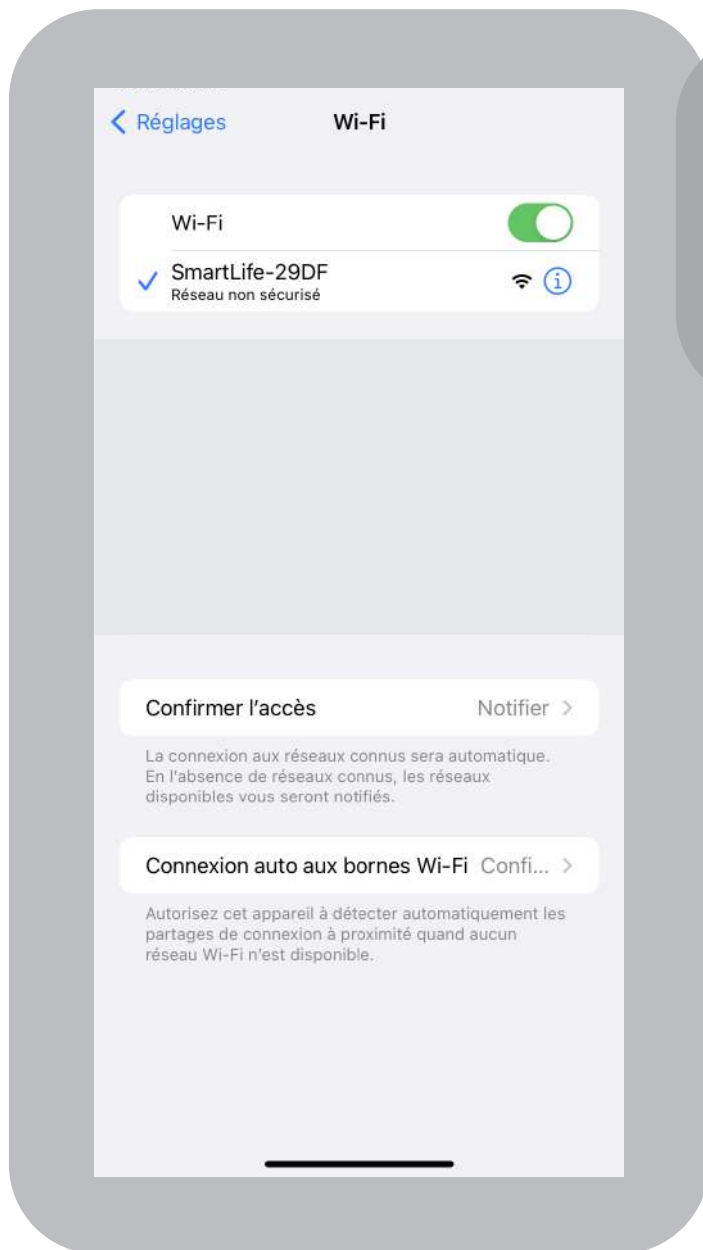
Réglages

Wi-Fi

Wi-Fi

SmartLife-29DF
Réseau non sécurisé

Confirmer l'accès Notifier

La connexion aux réseaux connus sera automatique. En l'absence de réseaux connus, les réseaux disponibles vous seront notifiés.

Connexion auto aux bornes Wi-Fi Confi...

Autorisez cet appareil à détecter automatiquement les partages de connexion à proximité quand aucun réseau Wi-Fi n'est disponible.